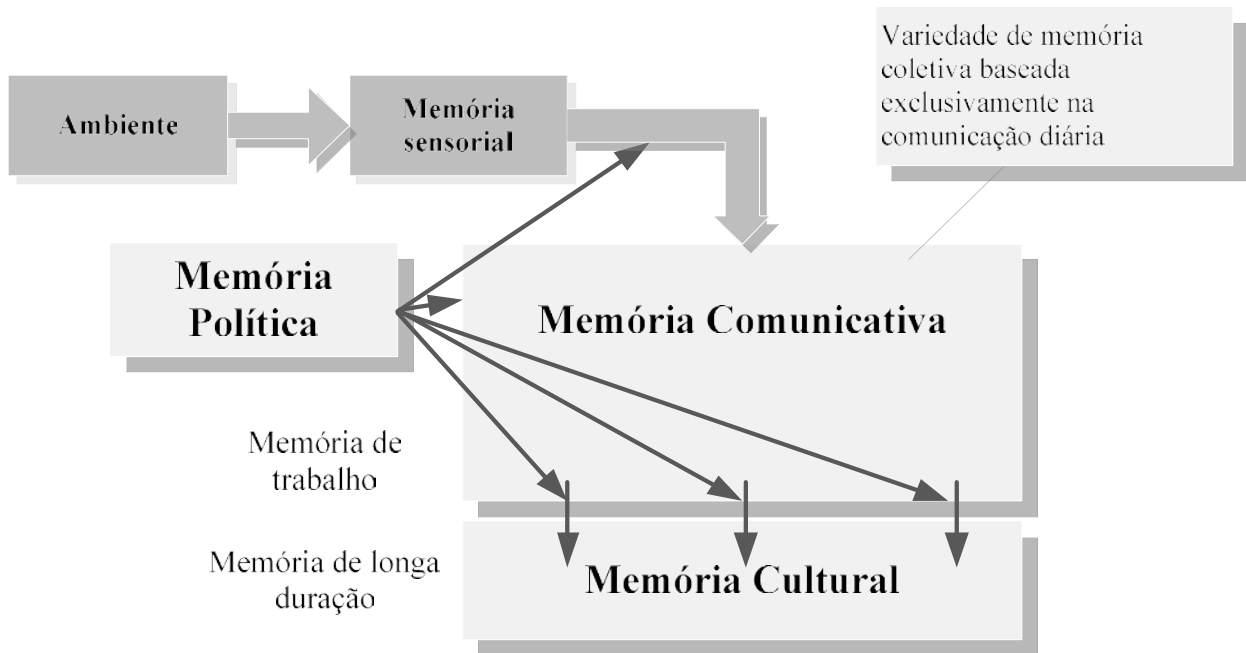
Variedade de memória coletiva baseada exclusivamente na comunicação diária

Ambiente

Memória sensorial

Memória Política

Memória Comunicativa

Memória de trabalho

Memória de longa duração

Memória Cultural